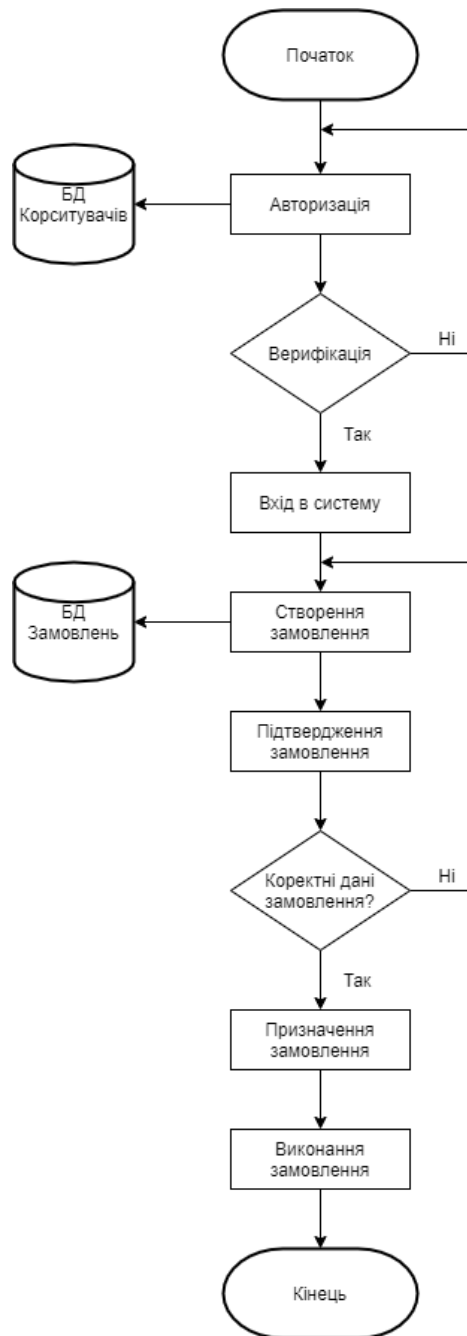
Початок

БД Корситувачів

Авторизація

Верифікація

Ні

Так

Вхід в систему

БД Замовлень

Створення замовлення

Підтвердження замовлення

Коректні дані замовлення?

Ні

Так

Призначення замовлення

Виконання замовлення

Кінець